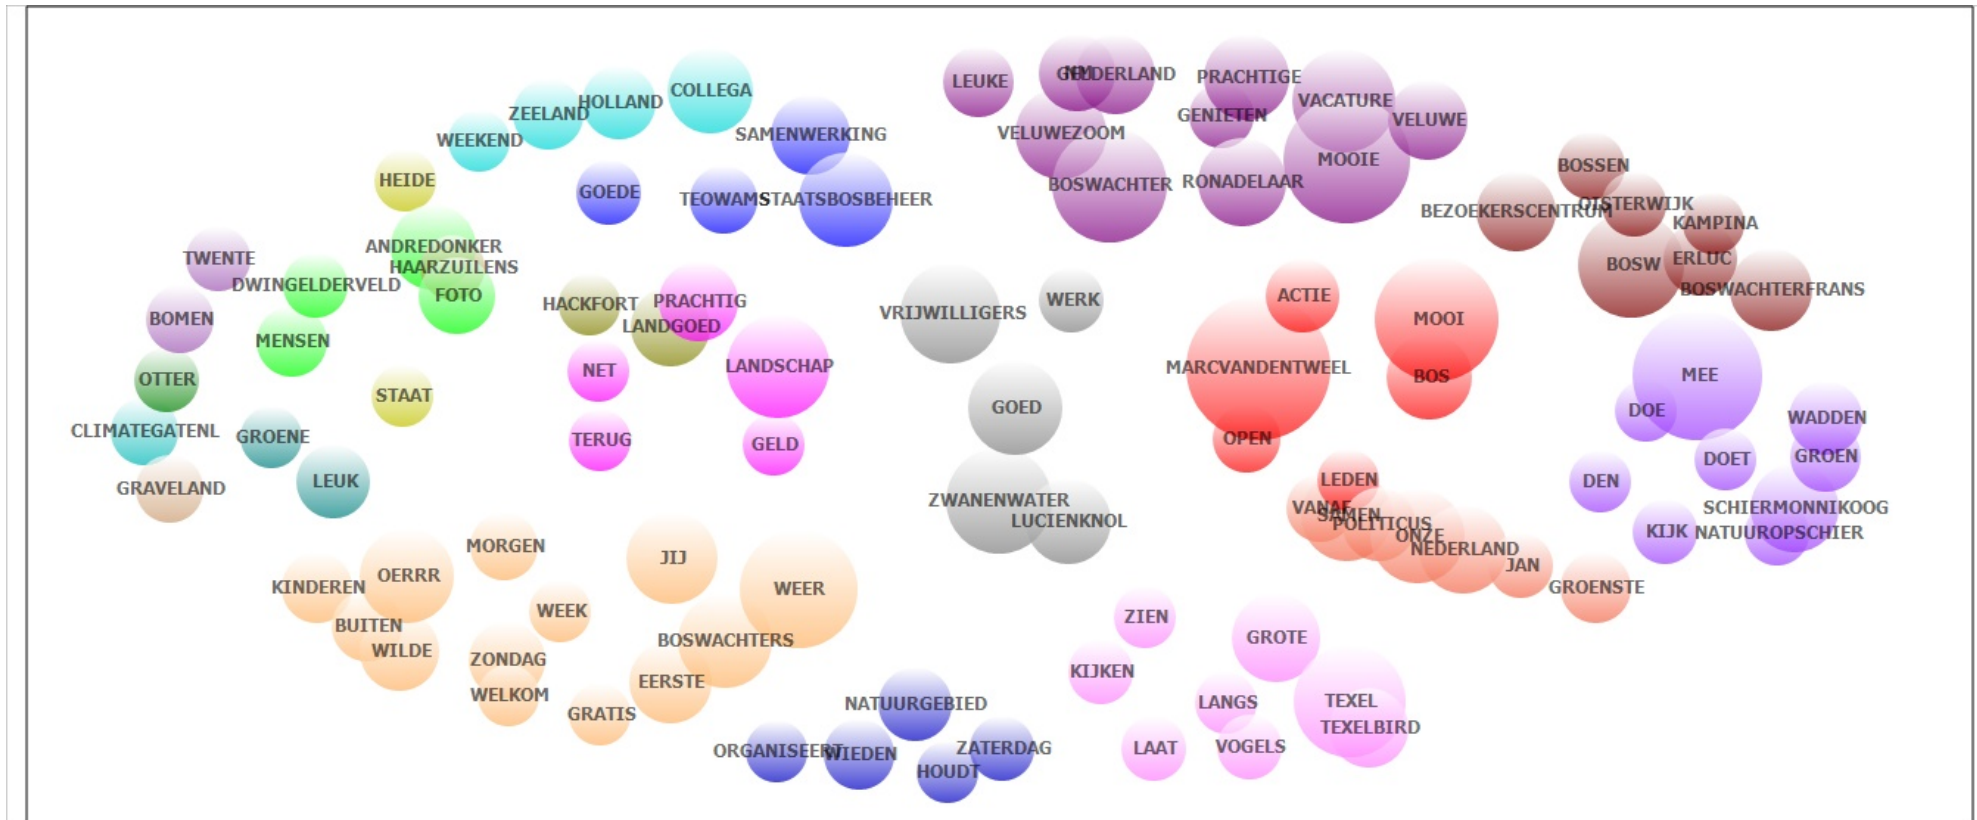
LEUKE
GELDERLAND
NEDERLAND
PRACHTIGE
VACATURE
GENIETEN
VELUWE
VELUWEZOOM
MOOIE
BOSWACHTER
RONADELAAR
COLLEGA
HOLLAND
ZEELAND
WEEKEND
SAMENWERKING
HEIDE
GOEDE
TEOWAM
STAATSBOSBEHEER
BOSSEN
BEZOEKERSCENTRUM
OISTERWIJK
KAMPINA
BOSW
ERLUC
BOSWACHTERFRANS
TWENTE
ANDREDONKER
HAARZUILENS
DWINGELDERVELD
FOTO
HACKFORT
PRACHTIG
LANDGOED
VRIJWILLIGERS
WERK
ACTIE
MOOI
BOMEN
MENSEN
NET
LANDSCHAP
MARCVANDENTWEEL
BOS
MEE
OTTER
STAAT
GOED
DOE
WADDEN
CLIMATEGATENL
GROENE
TERUG
GELD
OPEN
DOET
GROEN
LEUK
GRAVELAND
LEDEN
DEN
ZWANENWATER
LUCIENKNOL
VANAF
SAMEN
POLITICUS
ONZE
SCHIERMONNIKOOG
KIJK
NATUUROPSCHIER
NEDERLAND
JAN
MORGEN
JIJ
KINDEREN
OERRR
WEER
GROENSTE
WEEK
ZIEN
BUITEN
GROTE
WILDE
BOSWACHTERS
ZONDAG
KIJKEN
EERSTE
WELKOM
NATUURGEBIED
LANGS
TEXEL
GRATIS
TEXELBIRD
ORGANISEERT
WIEDEN
ZATERDAG
LAAT
VOGELS
HOUDT